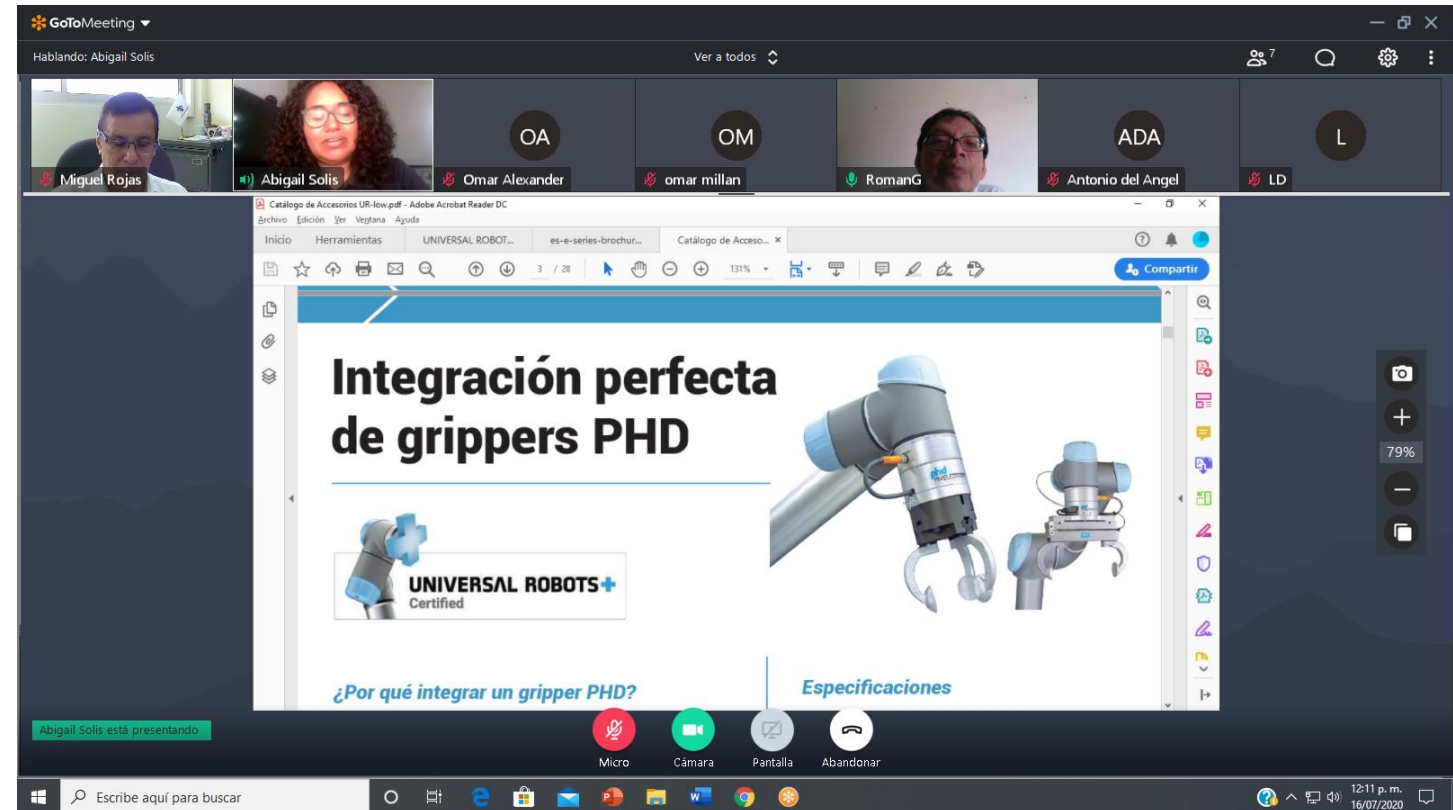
GoToMeeting

Hablando: Abigail Solis

Ver a todos

7

OA

OM

ADA

L

Miguel Rojas

Abigail Solis

Omar Alexander

omar millan

RomanG

Antonio del Angel

LD

Catálogo de Accesorios UR-low.pdf - Adobe Acrobat Reader DC

Archivo Edición Ver Ventana Ayuda

Inicio Herramientas UNIVERSAL ROBOT... es-e-series-brochur... Catálogo de Acceso... ×

3 / 28 131%

Compartir

Integración perfecta de grippers PHD

UNIVERSAL ROBOTS+ Certified

phd

¿Por qué integrar un gripper PHD?

Especificaciones

79%

Abigail Solis está presentando

Micro

Cámara

Pantalla

Abandonar

Escribe aquí para buscar

12:11 p. m.
16/07/2020